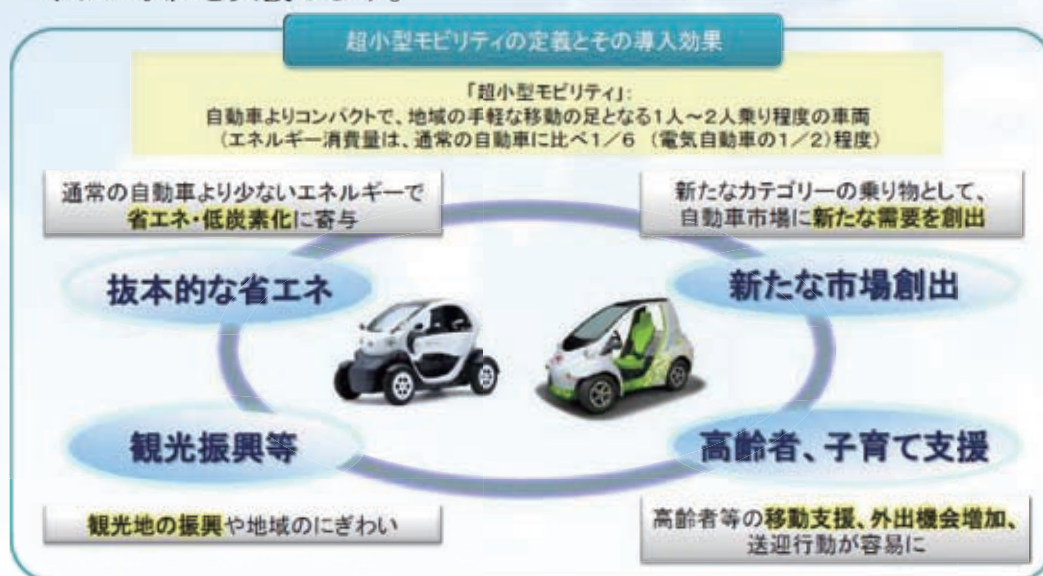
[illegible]

超小型モビリティの定義とその導入効果

「超小型モビリティ」:
自動車よりコンパクトで、地域の手軽な移動の足となる1人~2人乗り程度の車両
(エネルギー消費量は、通常の自動車に比べ1/6 (電気自動車の1/2)程度)

通常の自動車より少ないエネルギーで省エネ・低炭素化に寄与

新たなカテゴリーの乗り物として、自動車市場に新たな需要を創出

抜本的な省エネ

新たな市場創出

観光振興等

高齢者、子育て支援

観光地の振興や地域のにぎわい

高齢者等の移動支援、外出機会増加、送迎行動が容易に